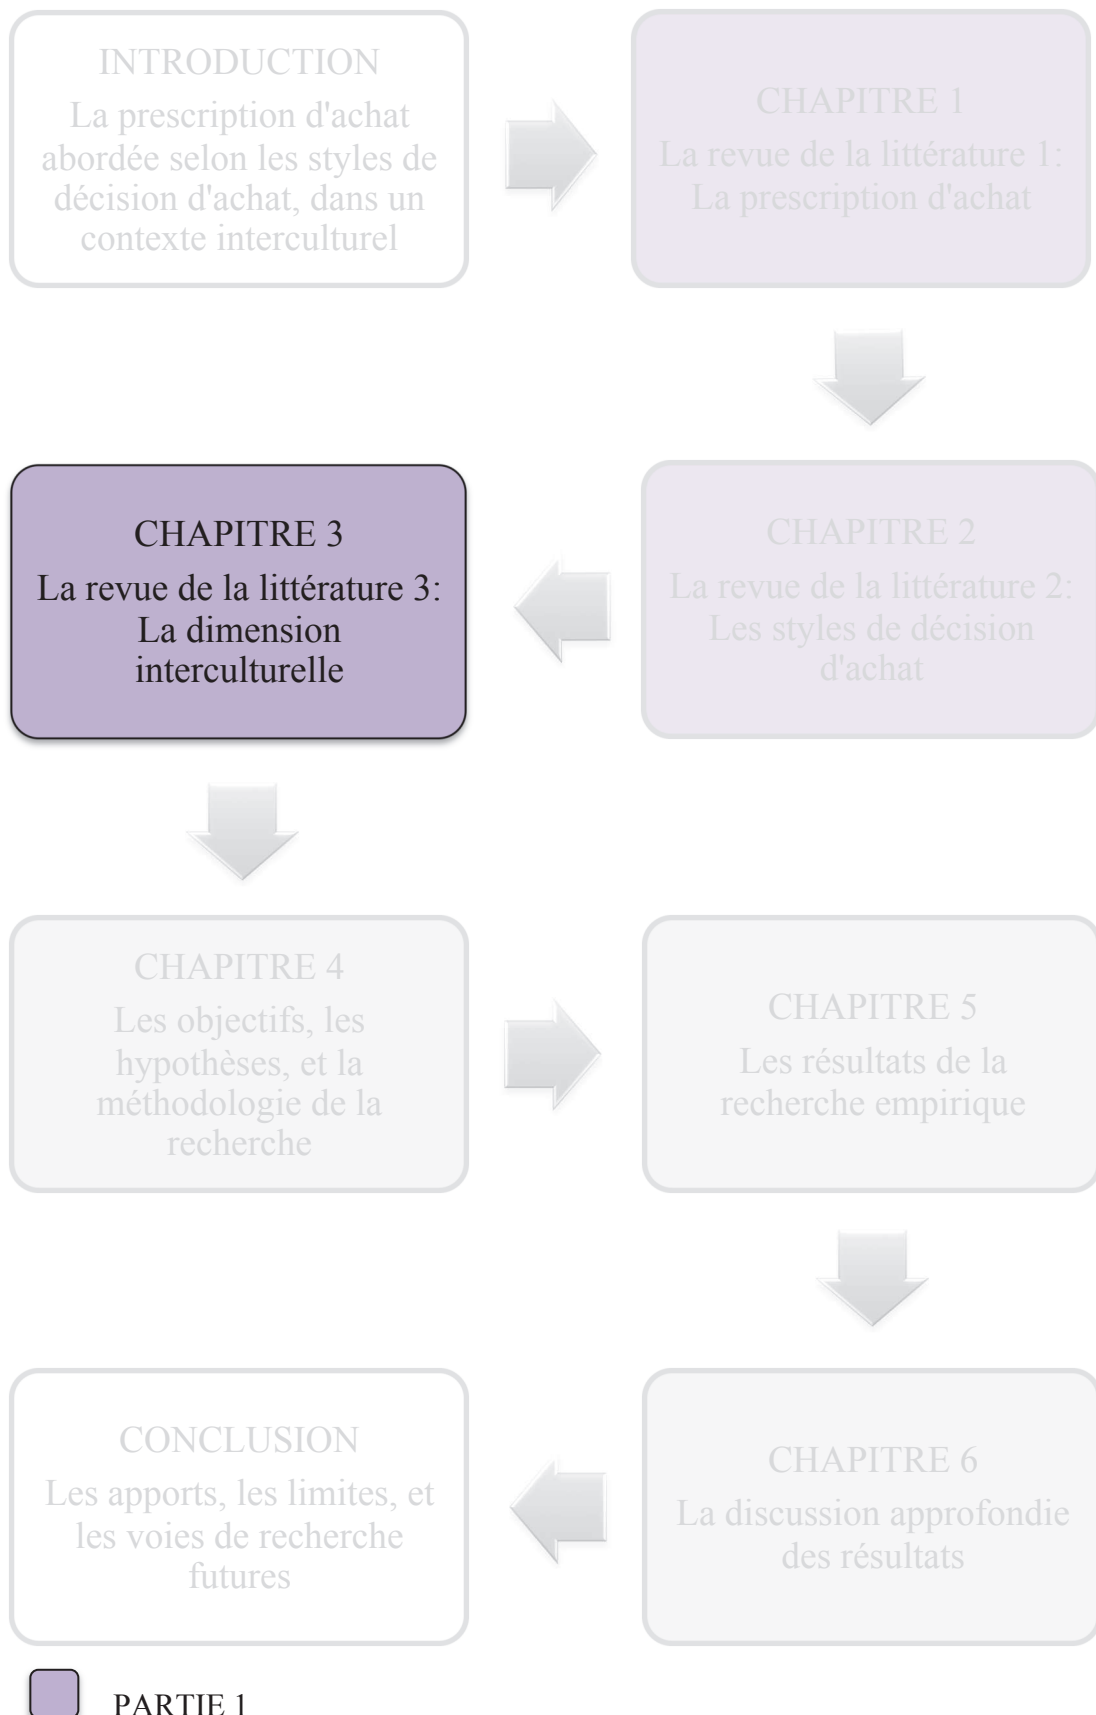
INTRODUCTION
La prescription d'achat abordée selon les styles de décision d'achat, dans un contexte interculturel

CHAPITRE 1
La revue de la littérature 1: La prescription d'achat

CHAPITRE 2
La revue de la littérature 2: Les styles de décision d'achat

CHAPITRE 3
La revue de la littérature 3: La dimension interculturelle

CHAPITRE 4
Les objectifs, les hypothèses, et la méthodologie de la recherche

CHAPITRE 5
Les résultats de la recherche empirique

CHAPITRE 6
La discussion approfondie des résultats

CONCLUSION
Les apports, les limites, et les voies de recherche futures

PARTIE 1